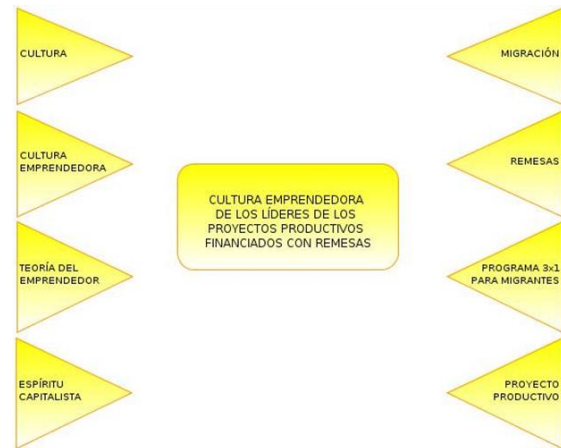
CULTURA

CULTURA EMPRENDEDORA

TEORÍA DEL EMPRENDEDOR

ESPÍRITU CAPITALISTA

CULTURA EMPRENDEDORA DE LOS LÍDERES DE LOS PROYECTOS PRODUCTIVOS FINANCIADOS CON REMESAS

MIGRACIÓN

REMESAS

PROGRAMA 3x1 PARA MIGRANTES

PROYECTO PRODUCTIVO